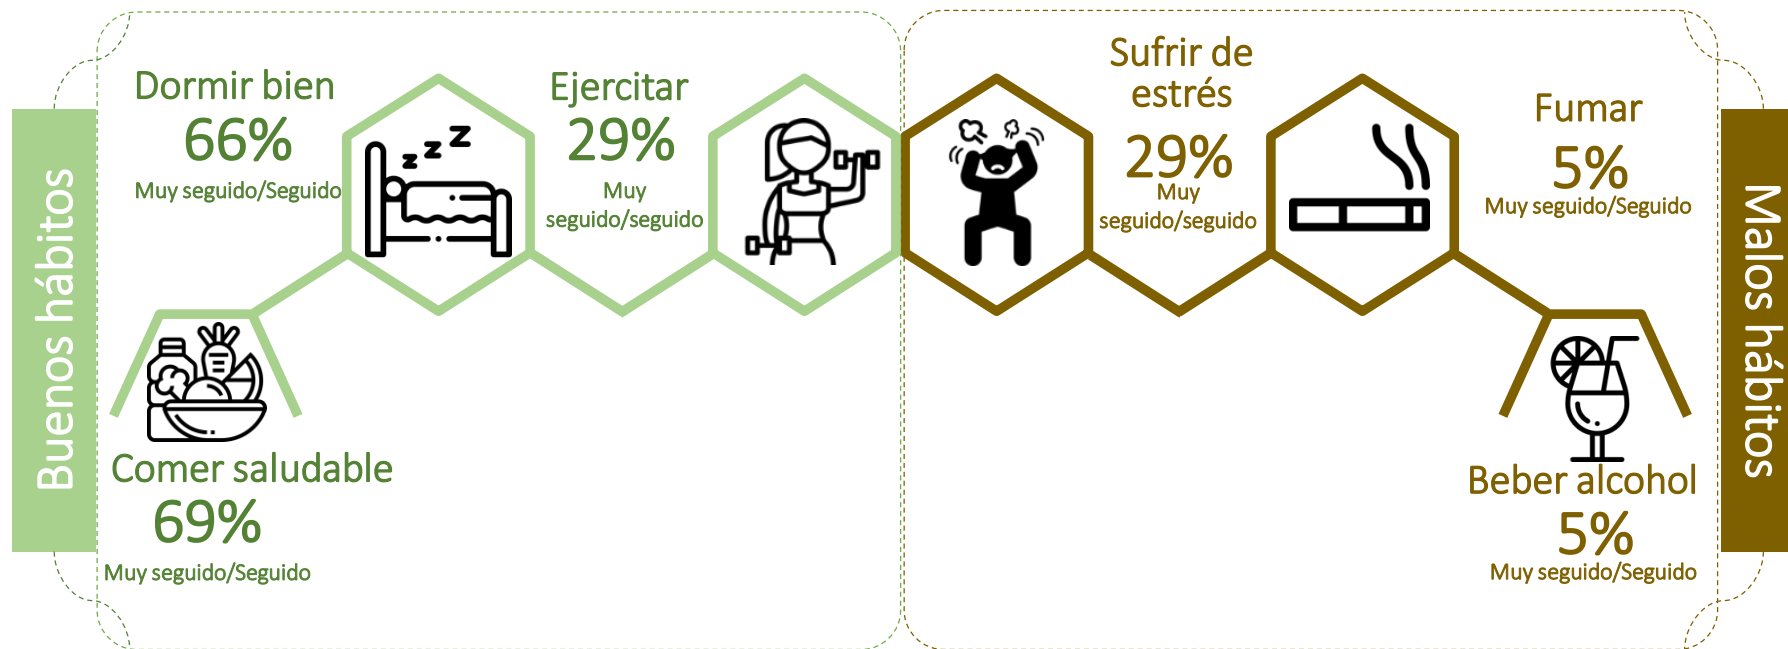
Buenos hábitos

Dormir bien
66%
Muy seguido/Seguido

Ejercitar
29%
Muy seguido/seguido

Comer saludable
69%
Muy seguido/Seguido

Sufrir de estrés
29%
Muy seguido/seguido

Fumar
5%
Muy seguido/Seguido

Beber alcohol
5%
Muy seguido/Seguido

Malos hábitos